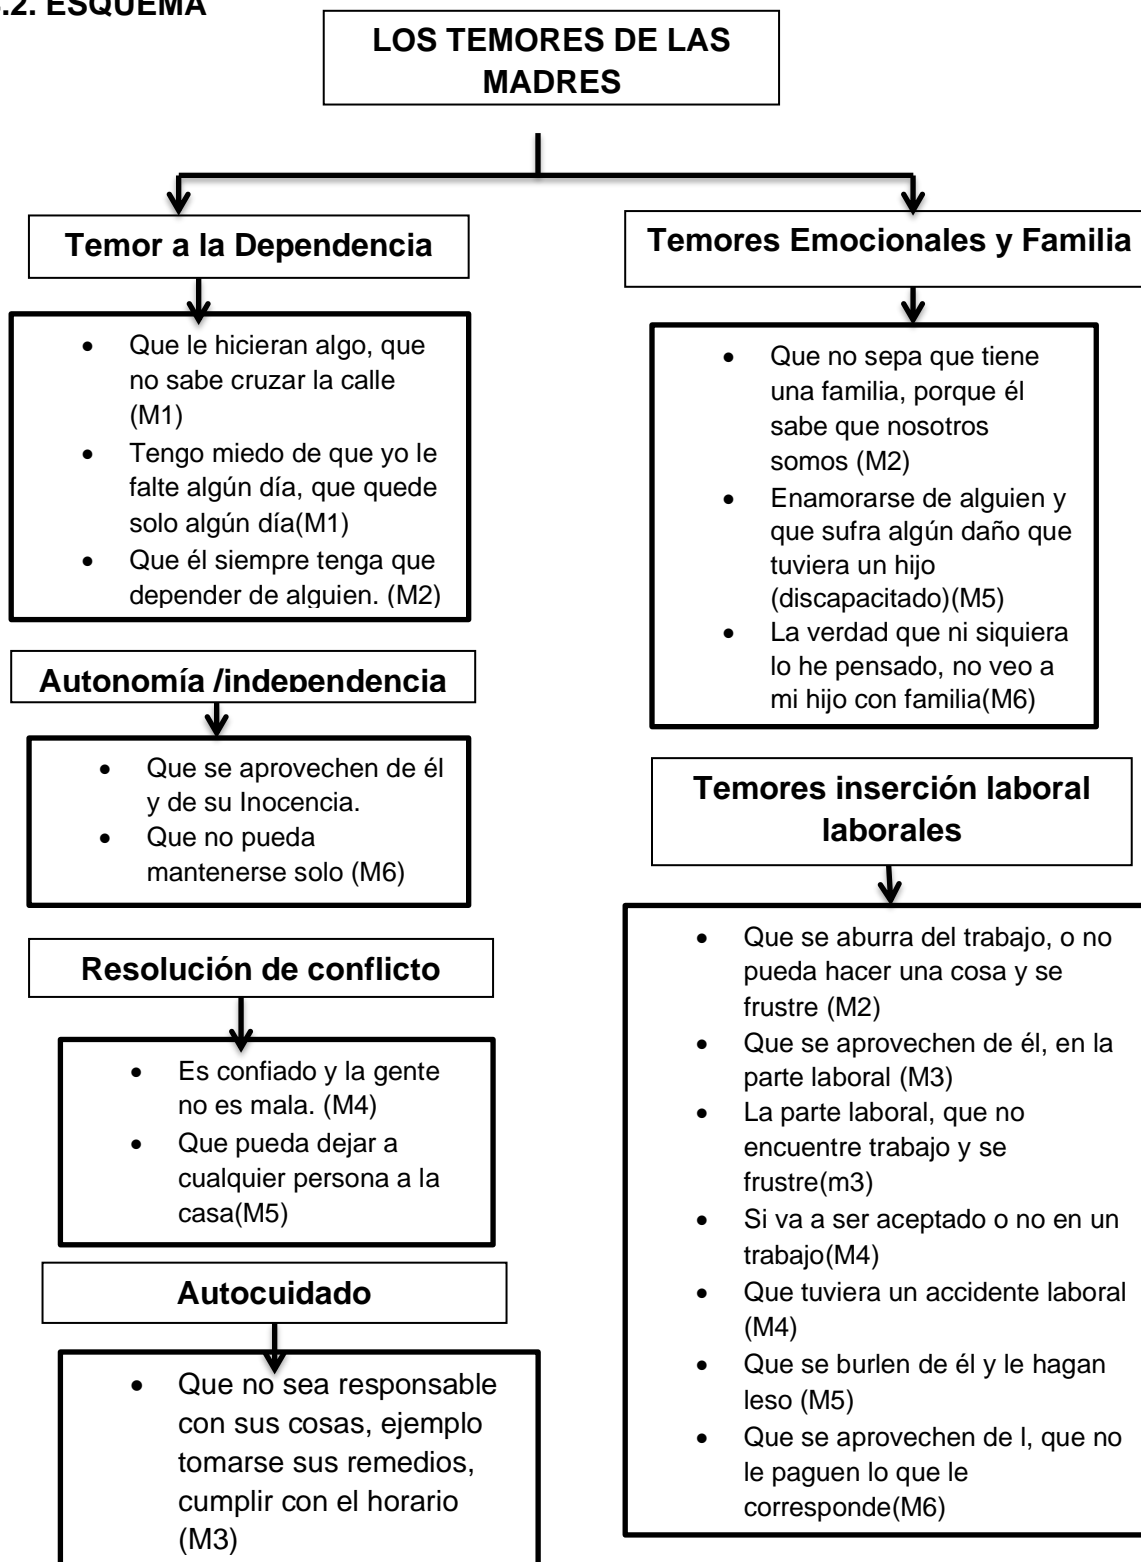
.2. ESQUEMA

LOS TEMORES DE LAS MADRES

Temor a la Dependencia

- Que le hicieran algo, que no sabe cruzar la calle (M1)
- Tengo miedo de que yo le falte algún día, que quede solo algún día(M1)
- Que él siempre tenga que depender de alguien. (M2)

Autonomía /independencia

- Que se aprovechen de él y de su Inocencia.
- Que no pueda mantenerse solo (M6)

Resolución de conflicto

- Es confiado y la gente no es mala. (M4)
- Que pueda dejar a cualquier persona a la casa(M5)

Autocuidado

- Que no sea responsable con sus cosas, ejemplo tomarse sus remedios, cumplir con el horario (M3)

Temores Emocionales y Familia

- Que no sepa que tiene una familia, porque él sabe que nosotros somos (M2)
- Enamorarse de alguien y que sufra algún daño que tuviera un hijo (discapacitado)(M5)
- La verdad que ni siquiera lo he pensado, no veo a mi hijo con familia(M6)

Temores inserción laboral laborales

- Que se aburra del trabajo, o no pueda hacer una cosa y se frustre (M2)
- Que se aprovechen de él, en la parte laboral (M3)
- La parte laboral, que no encuentre trabajo y se frustre(m3)
- Si va a ser aceptado o no en un trabajo(M4)
- Que tuviera un accidente laboral (M4)
- Que se burlen de él y le hagan leso (M5)
- Que se aprovechen de l, que no le paguen lo que le corresponde(M6)